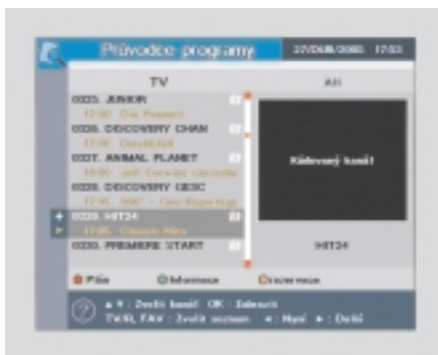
Průvodce programy 27/08/2005 17:53

TV

All

0005. JUNIOR

17:50 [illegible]

0006. DISCOVERY CHAN

17:50 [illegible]

0007. ANIMAL PLANET

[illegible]

0008. DISCOVERY CIESC

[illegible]

0009. HIT24

17:05 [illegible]

0010. PREMIERE START

Kódovaný kanál

HIT24

Filtr

Informace

Rezervace

▲▼ : Zvolit kanál OK : Zobrazit

TV/R, FAV : Zvolit seznam ◄ : Např ► : Další